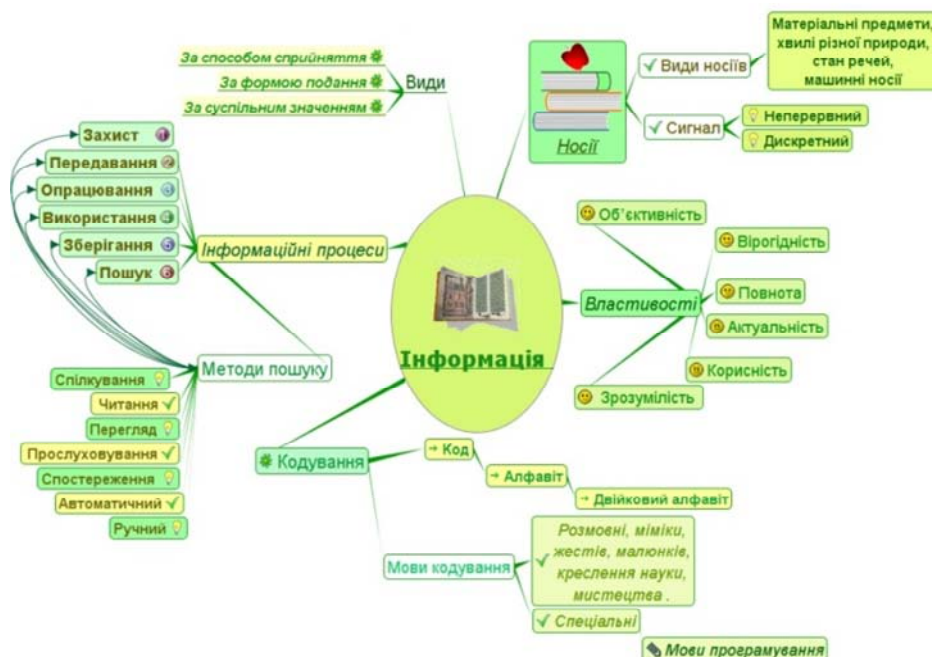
За способом сприйняття
За формою подання
За суспільним значенням
Види

Носії
Види носіїв
Матеріальні предмети, хвилі різної природи, стан речей, машинні носії
Сигнал
Неперервний
Дискретний

Захист
Передавання
Опрацювання
Використання
Зберігання
Пошук
Інформаційні процеси

Об'єктивність
Вірогідність
Властивості
Повнота
Актуальність
Корисність
Зрозумілість

Інформація

Методи пошуку
Спілкування
Читання
Перегляд
Прослуховування
Спостереження
Автоматичний
Ручний

Кодування
Код
Алфавіт
Двійковий алфавіт
Мови кодування
Розмовні, міміки, жестів, малюнків, креслення науки, мистецтва .
Спеціальні
Мови програмування